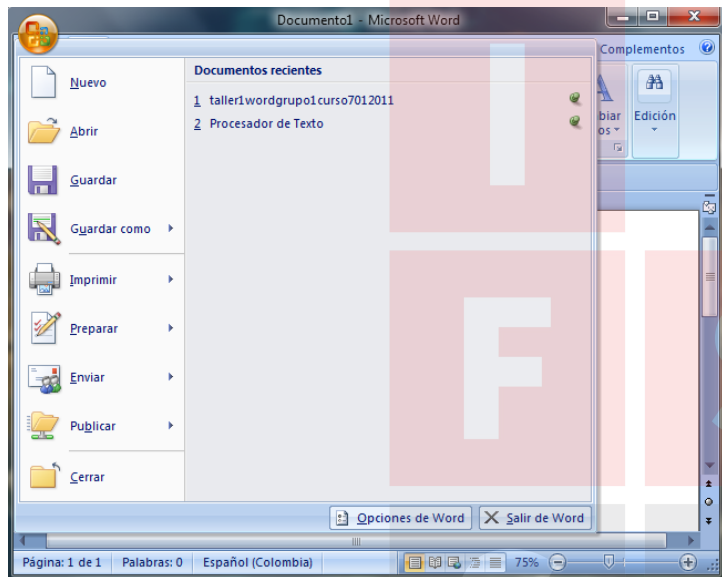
Documento1 - Microsoft Word

Complementos

biar os

Edición

Nuevo

Abrir

Guardar

Guardar como

Imprimir

Preparar

Enviar

Publicar

Cerrar

Documentos recientes

1 taller1wordgrupo1curso7012011

2 Procesador de Texto

Opciones de Word

Salir de Word

Página: 1 de 1 Palabras: 0 Español (Colombia) 75%